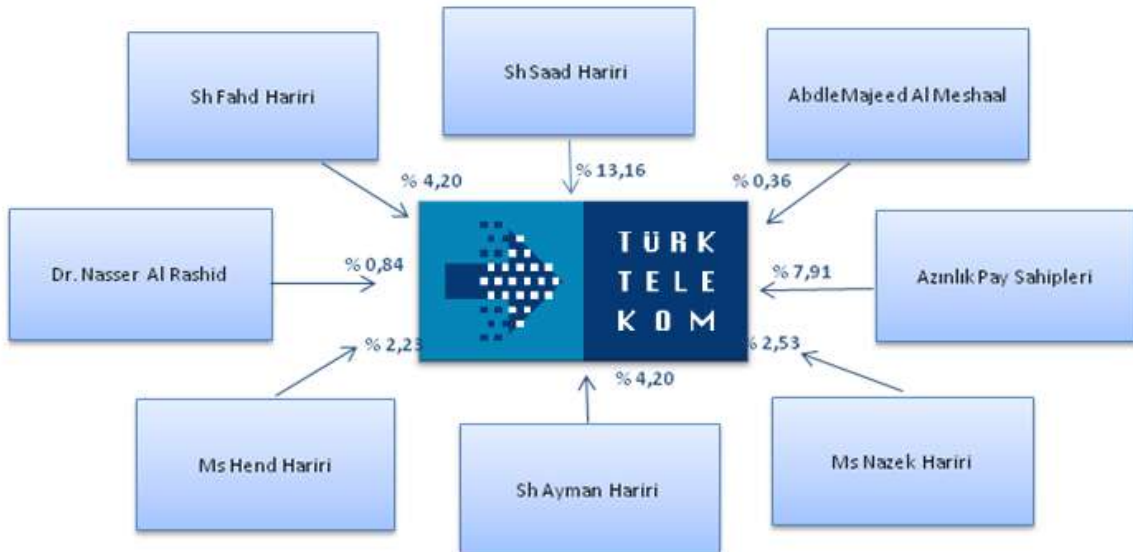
Sh Saad Hariri

Sh Fahd Hariri

AbdleMajeed Al Meshaal

% 4,20

% 13,16

% 0,36

Dr. Nasser. Al Rashid

% 0,84

TÜRK TELE KOM

% 7,91

Azınlık Pay Sahipleri

% 2,25

% 2,53

% 4,20

Ms Hend Hariri

Sh Ayman Hariri

Ms Nazek Hariri